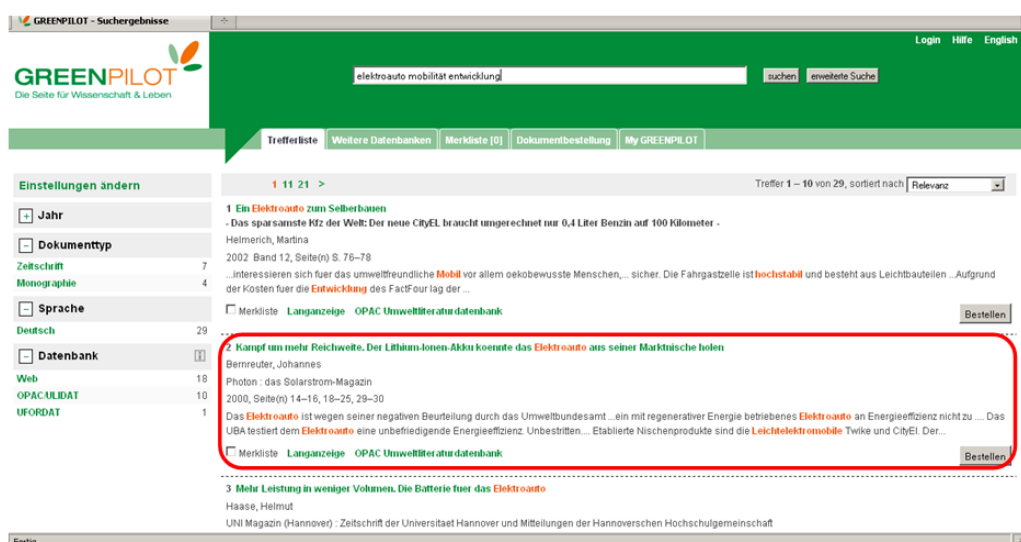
GREENPILOT - Suchergebnisse

Login Hilfe English

GREENPILOT
Die Seite für Wissenschaft & Leben

elektroauto mobilität entwicklung

suchen erweiterte Suche

Trefferliste Weitere Datenbanken Merkliste [0] Dokumentbestellung My GREENPILOT

Einstellungen ändern

+ Jahr

- Dokumenttyp
Zeitschrift 7
Monographie 4

- Sprache
Deutsch 29

- Datenbank
Web 18
OPAC/ULIDAT 10
UFORDAT 1

1 11 21 >

Treffer 1 – 10 von 29, sortiert nach Relevanz

1 Ein Elektroauto zum Selberbauen
- Das sparsamste Kfz der Welt: Der neue CityEL braucht umgerechnet nur 0,4 Liter Benzin auf 100 Kilometer -
Helmerich, Martina
2002 Band 12, Seite(n) S. 76–78
...interessieren sich fuer das umweltfreundliche Mobil vor allem oekobewusste Menschen,... sicher. Die Fahrgastzelle ist hochstabil und besteht aus Leichtbauteilen ...Aufgrund der Kosten fuer die Entwicklung des FactFour lag der ...
Merkliste Langanzeige OPAC Umweltliteraturdatenbank
Bestellen

2 Kampf um mehr Reichweite. Der Lithium-Ionen-Akku koennte das Elektroauto aus seiner Marktnische holen
Bernreuter, Johannes
Photon : das Solarstrom-Magazin
2000, Seite(n) 14–16, 18–25, 29–30
Das Elektroauto ist wegen seiner negativen Beurteilung durch das Umweltbundesamt ...ein mit regenerativer Energie betriebenes Elektroauto an Energieeffizienz nicht zu .... Das UBA testiert dem Elektroauto eine unbefriedigende Energieeffizienz. Unbestritten.... Etablierte Nischenprodukte sind die Leichtelektromobile Twike und CityEl. Der...
Merkliste Langanzeige OPAC Umweltliteraturdatenbank
Bestellen

3 Mehr Leistung in weniger Volumen. Die Batterie fuer das Elektroauto
Haase, Helmut
UNI Magazin (Hannover) : Zeitschrift der Universitaet Hannover und Mitteilungen der Hannoverschen Hochschulgemeinschaft

Fertig